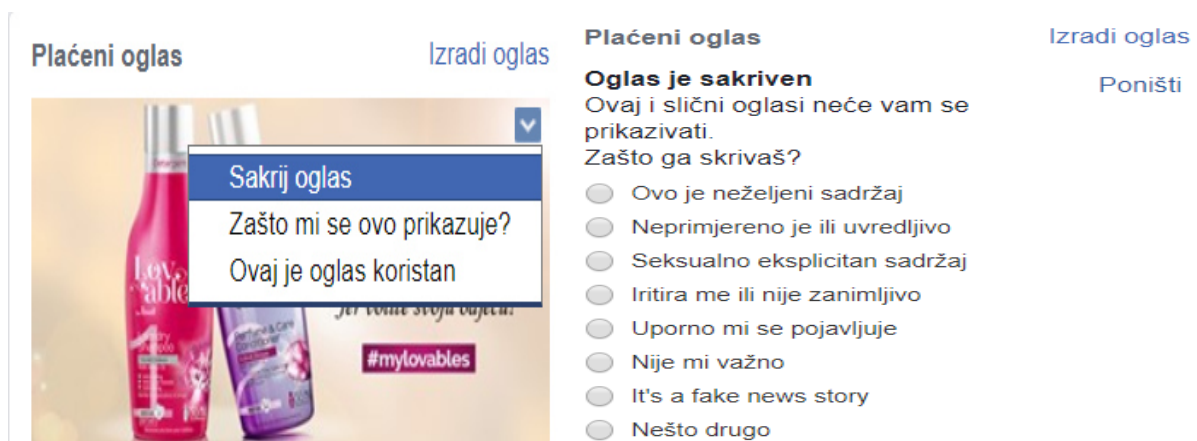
Plaćeni oglas

Izradi oglas

Sakrij oglas
Zašto mi se ovo prikazuje?
Ovaj je oglas koristan

Lovables

Jer voliš svoju bajku!

#mytovables

Plaćeni oglas

Izradi oglas

Oglas je sakriven

Poništi

Ovaj i slični oglasi neće vam se prikazivati.
Zašto ga skrivaš?

Ovo je neželjeni sadržaj
Neprimjereno je ili uvredljivo
Seksualno eksplicitan sadržaj
Iritira me ili nije zanimljivo
Uporno mi se pojavljuje
Nije mi važno
It's a fake news story
Nešto drugo